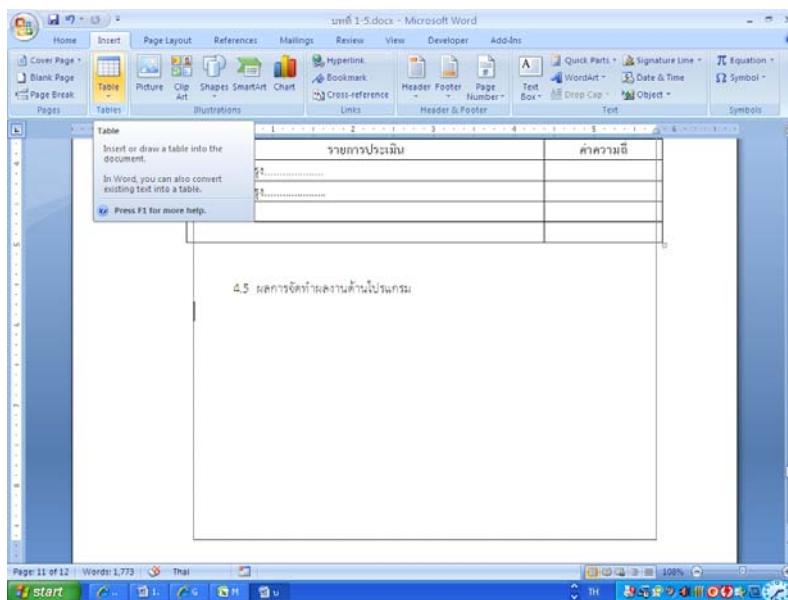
บทที่ 1-5.docx - Microsoft Word

Home Insert Page Layout References Mailings Review View Developer Add-Ins

Cover Page
Blank Page
Page Break
Pages

Table
Tables

Picture Clip Art Shapes SmartArt Chart
Illustrations

Hyperlink
Bookmark
Cross-reference
Links

Header Footer Page Number
Header & Footer

Text Box
Quick Parts
WordArt
Drop Cap
Signature Line
Date & Time
Object
Text

Equation
Symbol
Symbols

Table

Insert or draw a table into the document.

In Word, you can also convert existing text into a table.

Press F1 for more help.

| รายการประเมิน | ค่าความถี่ |
|---|---|
| รู้.................... | |
| รู้.................... | |
| | |
| | |

4.5 ผลการจัดทำผลงานด้านโปรแกรม

Page: 11 of 12 Words: 1,773 Thai 108%

start TH